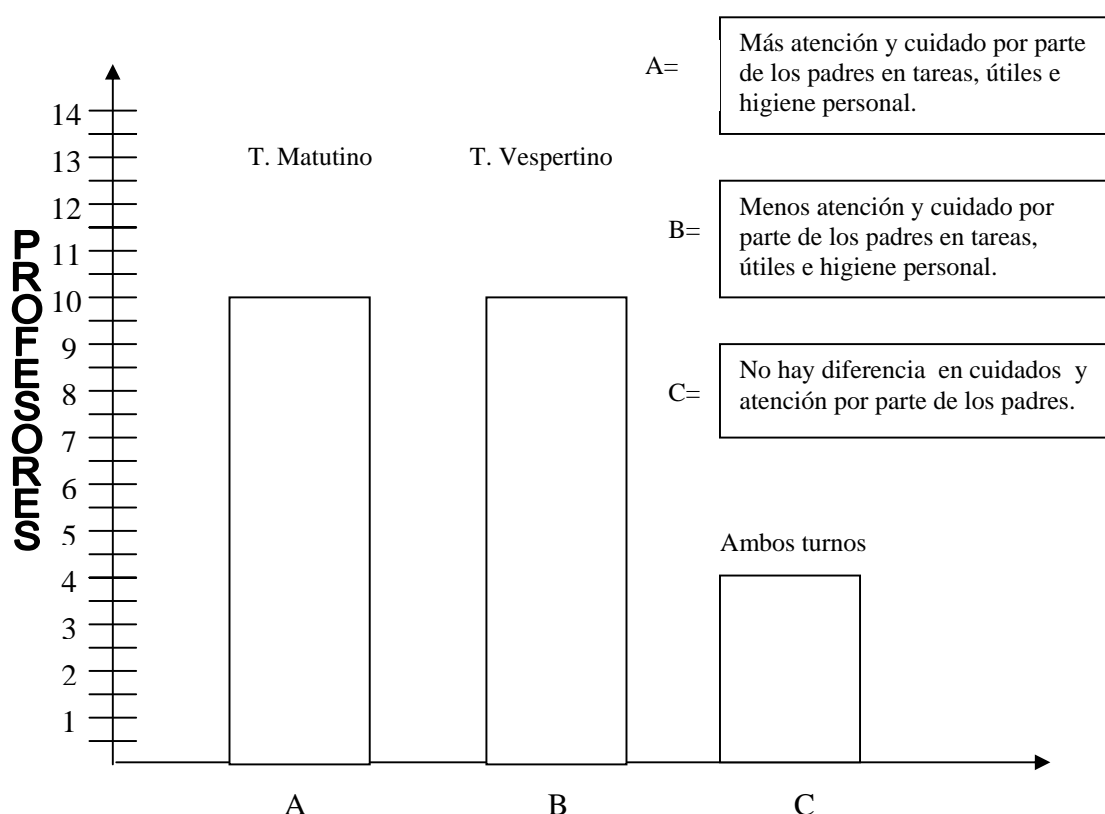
PROFESORES

14
13
12
11
10
9
8
7
6
5
4
3
2
1

T. Matutino

T. Vespertino

Ambos turnos

A

B

C

A= Más atención y cuidado por parte de los padres en tareas, útiles e higiene personal.

B= Menos atención y cuidado por parte de los padres en tareas, útiles e higiene personal.

C= No hay diferencia en cuidados y atención por parte de los padres.